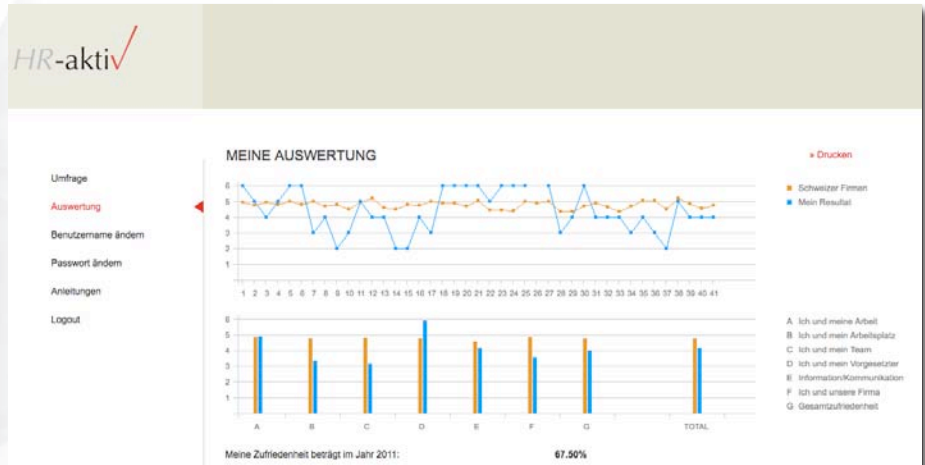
HR-aktiv

Umfrage
Auswertung
Benutzername ändern
Passwort ändern
Anleitungen
Logout

MEINE AUSWERTUNG

» Drucken

■ Schweizer Firmen
■ Mein Resultat

6
5
4
3
2
1

1 2 3 4 5 6 7 8 9 10 11 12 13 14 15 16 17 18 19 20 21 22 23 24 25 26 27 28 29 30 31 32 33 34 35 36 37 38 39 40 41

6
5
4
3
2
1

A B C D E F G TOTAL

A Ich und meine Arbeit
B Ich und mein Arbeitsplatz
C Ich und mein Team
D Ich und mein Vorgesetzter
E Information/Kommunikation
F Ich und unsere Firma
G Gesamtzufriedenheit

Meine Zufriedenheit beträgt im Jahr 2011: 67.50%